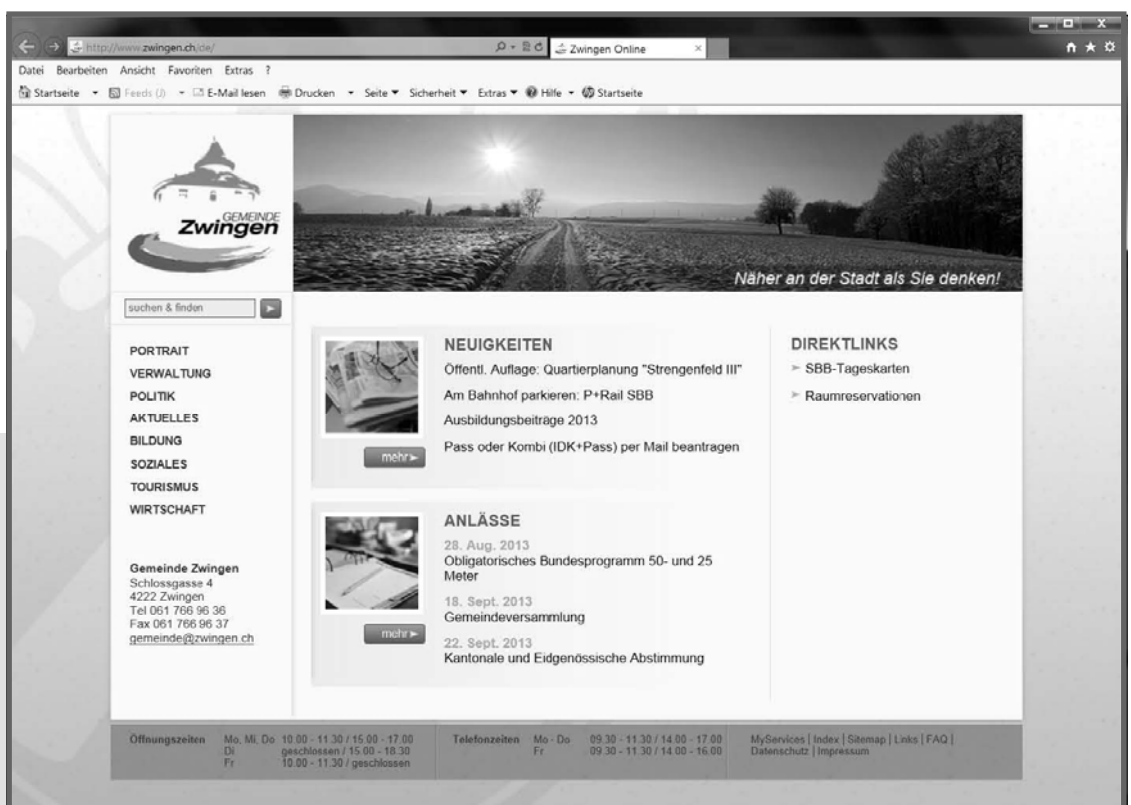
http://www.zwingen.ch/de/

Zwingen Online

Datei Bearbeiten Ansicht Favoriten Extras ?

Startseite Feeds (J) E-Mail lesen Drucken Seite Sicherheit Extras Hilfe Startseite

GEMEINDE Zwingen

Näher an der Stadt als Sie denken!

suchen & finden

PORTRAIT
VERWALTUNG
POLITIK
AKTUELLES
BILDUNG
SOZIALES
TOURISMUS
WIRTSCHAFT

Gemeinde Zwingen
Schlossgasse 4
4222 Zwingen
Tel 061 766 96 36
Fax 061 766 96 37
gemeinde@zwingen.ch

NEUIGKEITEN

Öffentl. Auflage: Quartierplanung "Strengenfeld III"

Am Bahnhof parkieren: P+Rail SBB

Ausbildungsbeiträge 2013

Pass oder Kombi (IDK+Pass) per Mail beantragen

mehr

ANLÄSSE

28. Aug. 2013
Obligatorisches Bundesprogramm 50- und 25 Meter

18. Sept. 2013
Gemeindeversammlung

22. Sept. 2013
Kantonale und Eidgenössische Abstimmung

mehr

DIREKTLINKS

SBB-Tageskarten

Raumreservationen

| Öffnungszeiten | Mo, Mi, Do | 10.00 - 11.30 / 15.00 - 17.00 | Telefonzeiten | Mo - Do | 09.30 - 11.30 / 14.00 - 17.00 | MyServices \| Index \| Sitemap \| Links \| FAQ \| Datenschutz \| Impressum |
|---|---|---|---|---|---|---|
| | Di | geschlossen / 15.00 - 18.30 | | Fr | 09.30 - 11.30 / 14.00 - 16.00 | |
| | Fr | 10.00 - 11.30 / geschlossen | | | | |